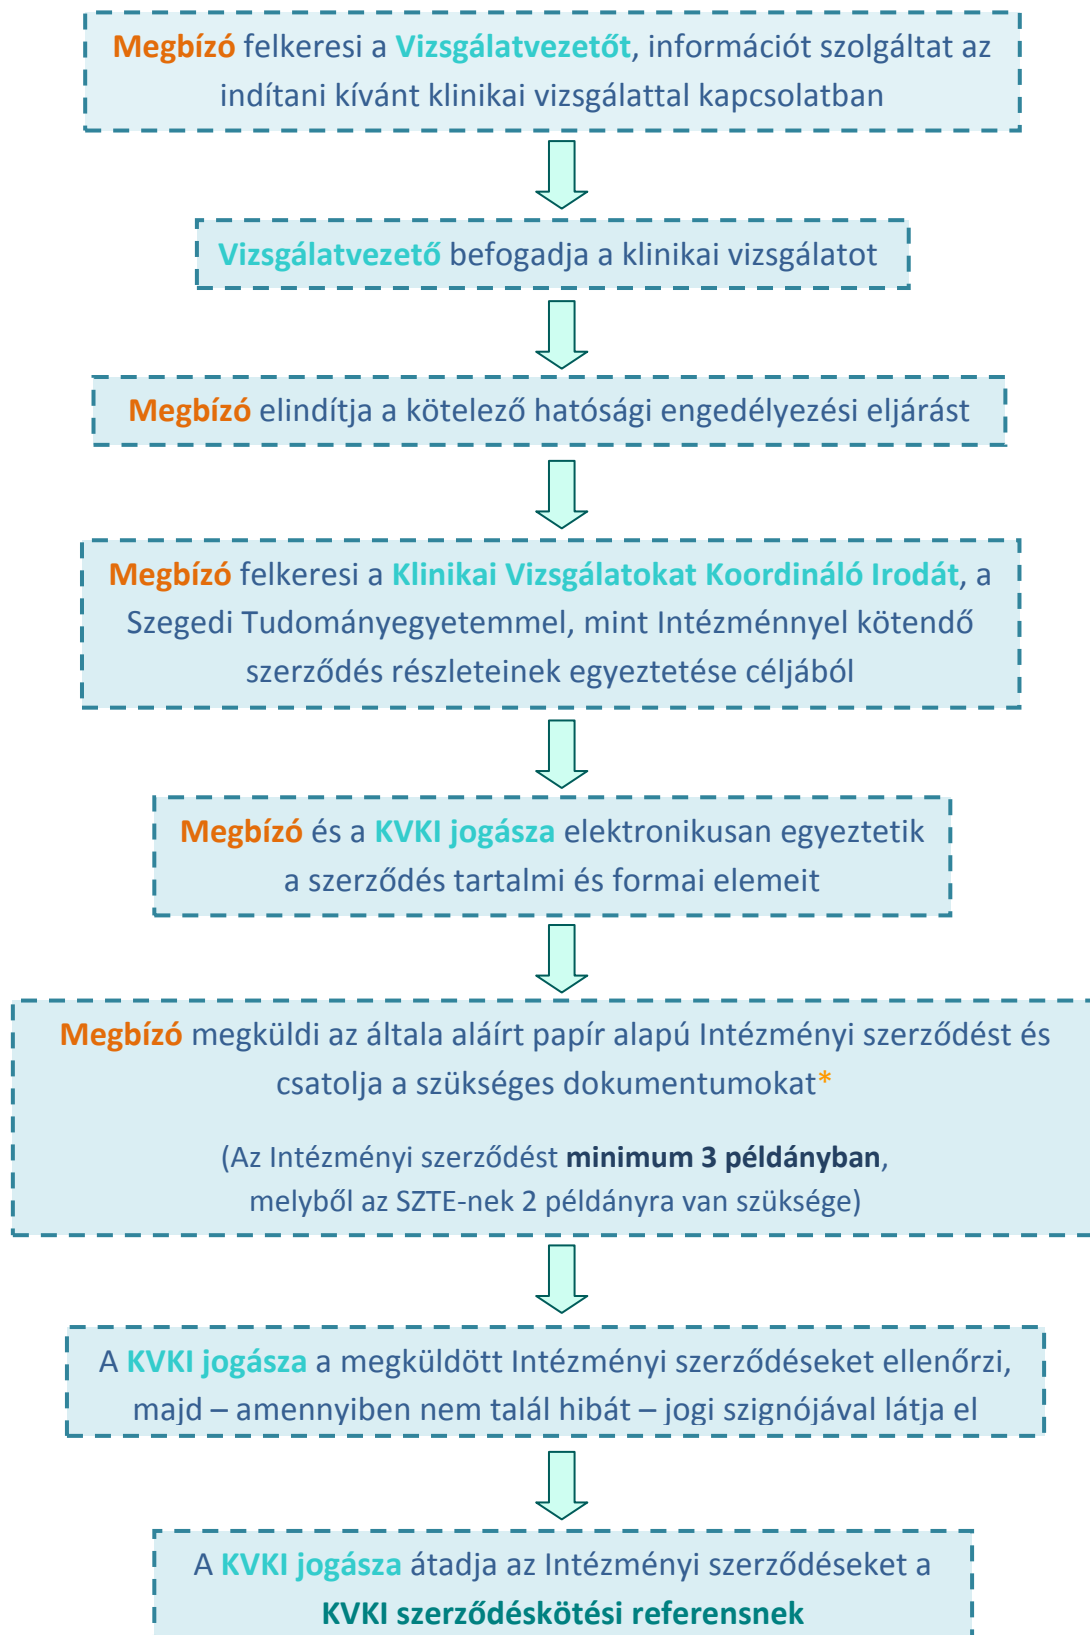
Megbízó felkeresi a Vizsgálatvezetőt, információt szolgáltat az indítani kívánt klinikai vizsgálattal kapcsolatban

Vizsgálatvezető befogadja a klinikai vizsgálatot

Megbízó elindítja a kötelező hatósági engedélyezési eljárást

Megbízó felkeresi a Klinikai Vizsgálatokat Koordináló Irodát, a Szegedi Tudományegyetemmel, mint Intézménnyel kötendő szerződés részleteinek egyeztetése céljából

Megbízó és a KVKI jogásza elektronikusan egyeztetik a szerződés tartalmi és formai elemeit

Megbízó megküldi az általa aláírt papír alapú Intézményi szerződést és csatolja a szükséges dokumentumokat*

(Az Intézményi szerződést minimum 3 példányban, melyből az SZTE-nek 2 példányra van szüksége)

A KVKI jogásza a megküldött Intézményi szerződéseket ellenőrzi, majd – amennyiben nem talál hibát – jogi szignójával látja el

A KVKI jogásza átadja az Intézményi szerződéseket a KVKI szerződéskötési referensnek